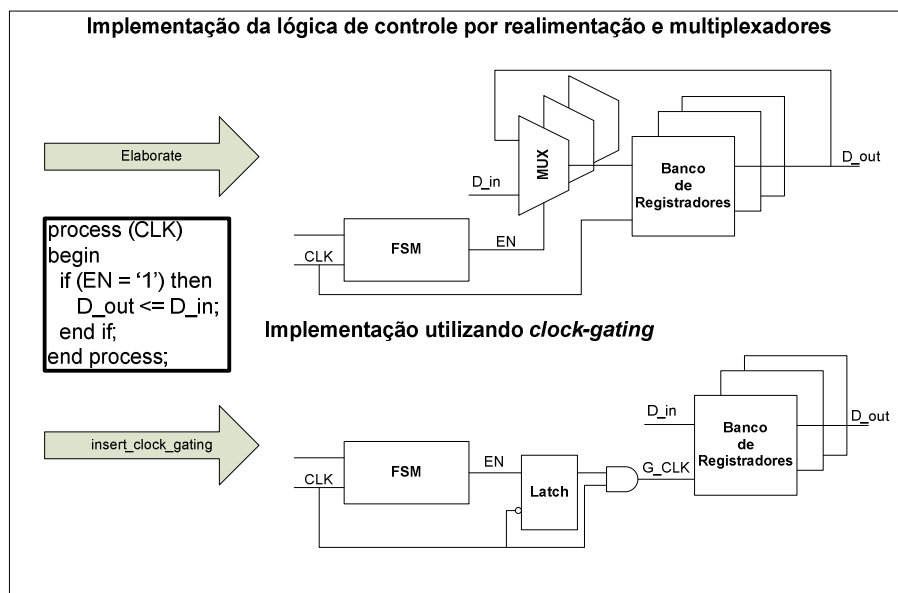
Implementação da lógica de controle por realimentação e multiplexadores

Elaborate

MUX

D_in

Banco de Registradores

D_out

process (CLK)
begin
if (EN = '1') then
D_out <= D_in;
end if;
end process;

FSM

EN

CLK

Implementação utilizando *clock-gating*

insert_clock_gating

D_in

Banco de Registradores

D_out

FSM

EN

CLK

Latch

G_CLK